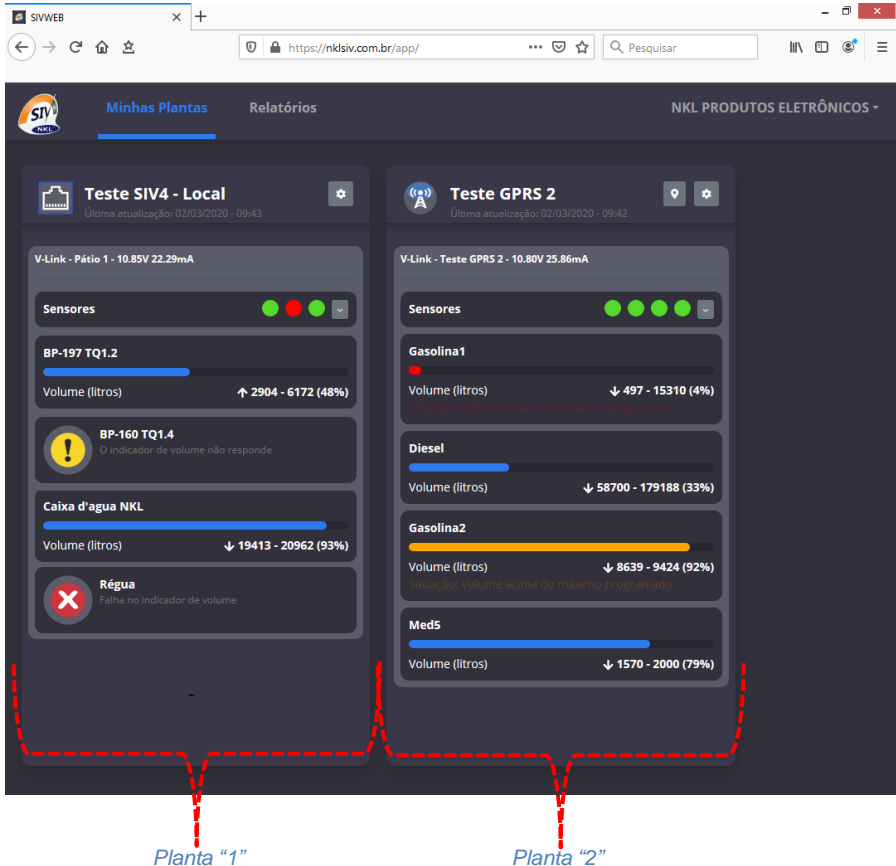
SIVWEB
https://nklsiv.com.br/app/
Pesquisar

SIV NKL
Minhas Plantas
Relatórios
NKL PRODUTOS ELETRÔNICOS

Teste SIV4 - Local
Última atualização: 02/03/2020 - 09:43

V-Link - Pátio 1 - 10.85V 22.29mA

Sensores

BP-197 TQ1.2
Volume (litros) 2904 - 6172 (48%)

BP-160 TQ1.4
O indicador de volume não responde

Caixa d'agua NKL
Volume (litros) 19413 - 20962 (93%)

Régua
Falha no indicador de volume

Teste GPRS 2
Última atualização: 02/03/2020 - 09:42

V-Link - Teste GPRS 2 - 10.80V 25.86mA

Sensores

Gasolina1
Volume (litros) 497 - 15310 (4%)
Situação: Volume abaixo do mínimo programado

Diesel
Volume (litros) 58700 - 179188 (33%)

Gasolina2
Volume (litros) 8639 - 9424 (92%)
Situação: Volume acima do máximo programado

Med5
Volume (litros) 1570 - 2000 (79%)

Planta "1"
Planta "2"